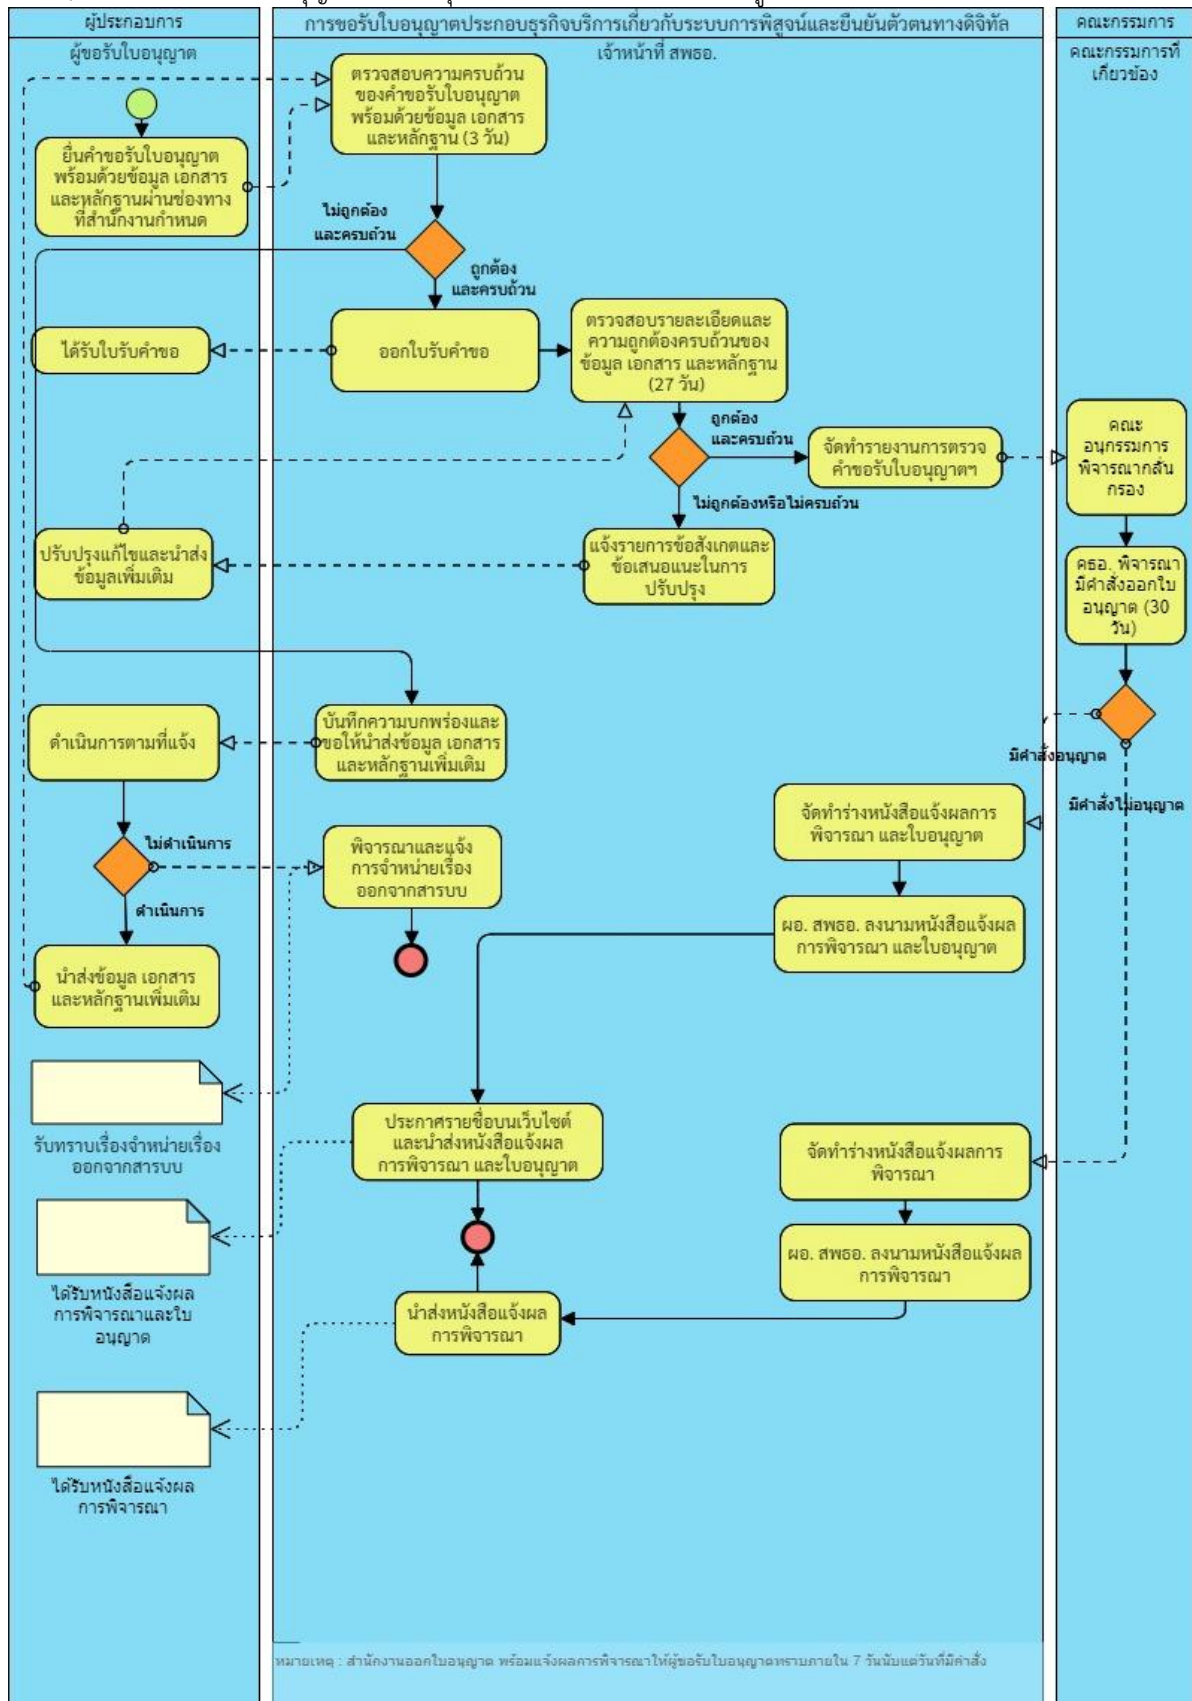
ผู้ประกอบการ

ผู้ขอรับใบอนุญาต

การขอรับใบอนุญาตประกอบธุรกิจบริการเกี่ยวกับระบบการพิสูจน์และยืนยันตัวตนทางดิจิทัล

เจ้าหน้าที่ สพธอ.

คณะกรรมการ

คณะกรรมการที่เกี่ยวข้อง

ยื่นคำขอรับใบอนุญาต พร้อมด้วยข้อมูล เอกสาร และหลักฐานผ่านช่องทางที่สำนักงานกำหนด

ตรวจสอบความครบถ้วนของคำขอรับใบอนุญาต พร้อมด้วยข้อมูล เอกสาร และหลักฐาน (3 วัน)

ไม่ถูกต้องและครบถ้วน

ถูกต้องและครบถ้วน

ได้รับใบรับคำขอ

ออกใบรับคำขอ

ตรวจสอบรายละเอียดและความถูกต้องครบถ้วนของข้อมูล เอกสาร และหลักฐาน (27 วัน)

ถูกต้องและครบถ้วน

จัดทำรายงานการตรวจคำขอรับใบอนุญาตฯ

คณะอนุกรรมการพิจารณากลั่นกรอง

ไม่ถูกต้องหรือไม่ครบถ้วน

ปรับปรุงแก้ไขและนำส่งข้อมูลเพิ่มเติม

แจ้งรายการข้อสังเกตและข้อเสนอแนะในการปรับปรุง

คธอ. พิจารณามีคำสั่งออกใบอนุญาต (30 วัน)

ดำเนินการตามที่แจ้ง

บันทึกความบกพร่องและขอให้นำส่งข้อมูล เอกสาร และหลักฐานเพิ่มเติม

มีคำสั่งอนุญาต

มีคำสั่งไม่อนุญาต

ไม่ดำเนินการ

พิจารณาและแจ้งการจำหน่ายเรื่องออกจากสารบบ

จัดทำร่างหนังสือแจ้งผลการพิจารณา และใบอนุญาต

ดำเนินการ

ผอ. สพธอ. ลงนามหนังสือแจ้งผลการพิจารณา และใบอนุญาต

นำส่งข้อมูล เอกสาร และหลักฐานเพิ่มเติม

รับทราบเรื่องจำหน่ายเรื่องออกจากสารบบ

ประกาศรายชื่อบนเว็บไซต์และนำส่งหนังสือแจ้งผลการพิจารณา และใบอนุญาต

จัดทำร่างหนังสือแจ้งผลการพิจารณา

ได้รับหนังสือแจ้งผลการพิจารณาและใบอนุญาต

ผอ. สพธอ. ลงนามหนังสือแจ้งผลการพิจารณา

นำส่งหนังสือแจ้งผลการพิจารณา

ได้รับหนังสือแจ้งผลการพิจารณา

หมายเหตุ : สำนักงานออกใบอนุญาต พร้อมแจ้งผลการพิจารณาให้ผู้ขอรับใบอนุญาตทราบภายใน 7 วันนับแต่วันที่มีคำสั่ง